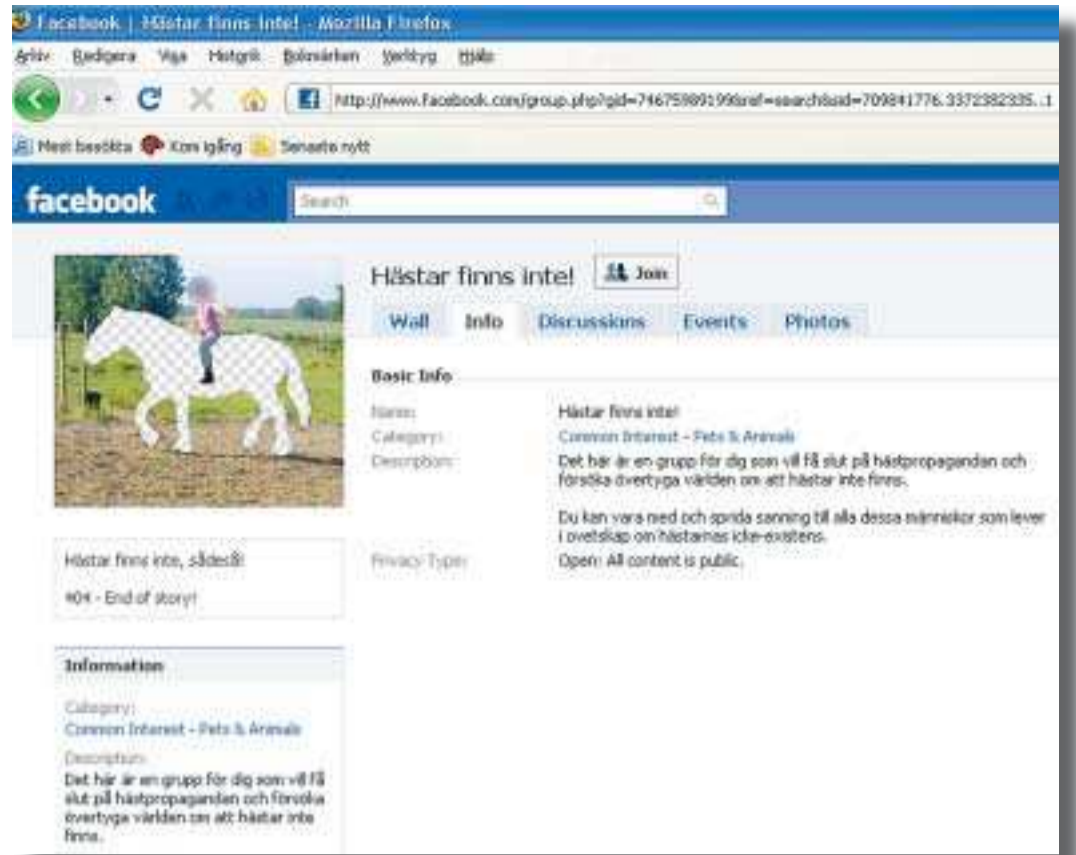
Facebook | Hästar finns inte! - Mozilla Firefox

Arkiv Redigera Visa Historik Bokmärken Verktyg Hjälp

http://www.facebook.com/group.php?gid=74675989199&ref=search&sid=709841776.3372382335..1

Mest besökta Kom igång Senaste nytt

facebook

Search

Hästar finns inte!

Join

Wall Info Discussions Events Photos

Basic Info

Name: Hästar finns inte!

Category: Common Interest - Pets & Animals

Description: Det här är en grupp för dig som vill få slut på hästpropagandan och försöka övertyga världen om att hästar inte finns.

Du kan vara med och sprida sanning till alla dessa människor som lever i ovetskap om hästarnas icke-existens.

Privacy Type: Open: All content is public.

Hästar finns inte, sådeså!

404 - End of story!

Information

Category:
Common Interest - Pets & Animals

Description:
Det här är en grupp för dig som vill få slut på hästpropagandan och försöka övertyga världen om att hästar inte finns.